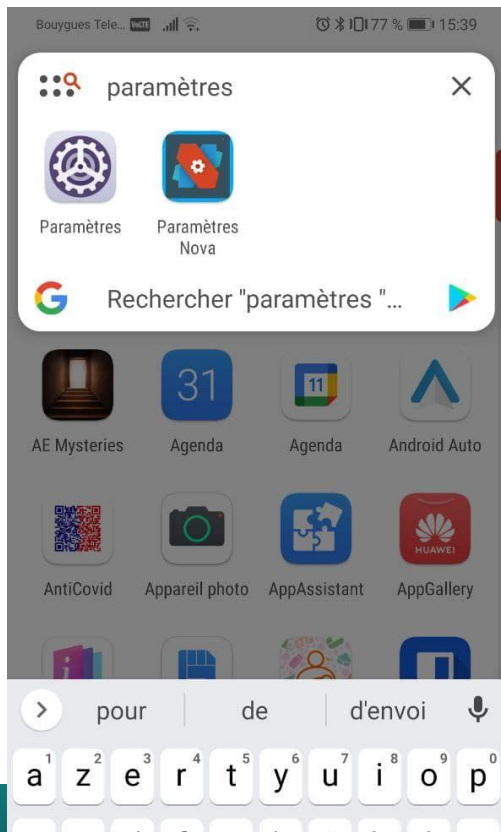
Bouygues Tele... VoLTE 77 % 15:39

paramètres

Paramètres

Paramètres Nova

Rechercher "paramètres "...

31

11

AE Mysteries

Agenda

Agenda

Android Auto

AntiCovid

Appareil photo

AppAssistant

AppGallery

HUAWEI

pour

de

d'envoi

a z e r t y u i o p

1 2 3 4 5 6 7 8 9 0